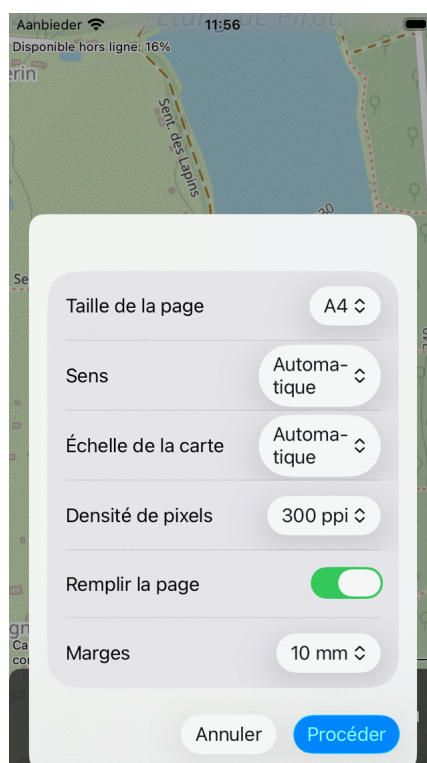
Aanbieder 11:56
Disponible hors ligne: 16%
Étang de Pirot
erin
Sent. des Lapins
Se
Taille de la page A4
Sens Automatique
Échelle de la carte Automatique
Densité de pixels 300 ppi
Remplir la page
Marges 10 mm
Annuler Procéder